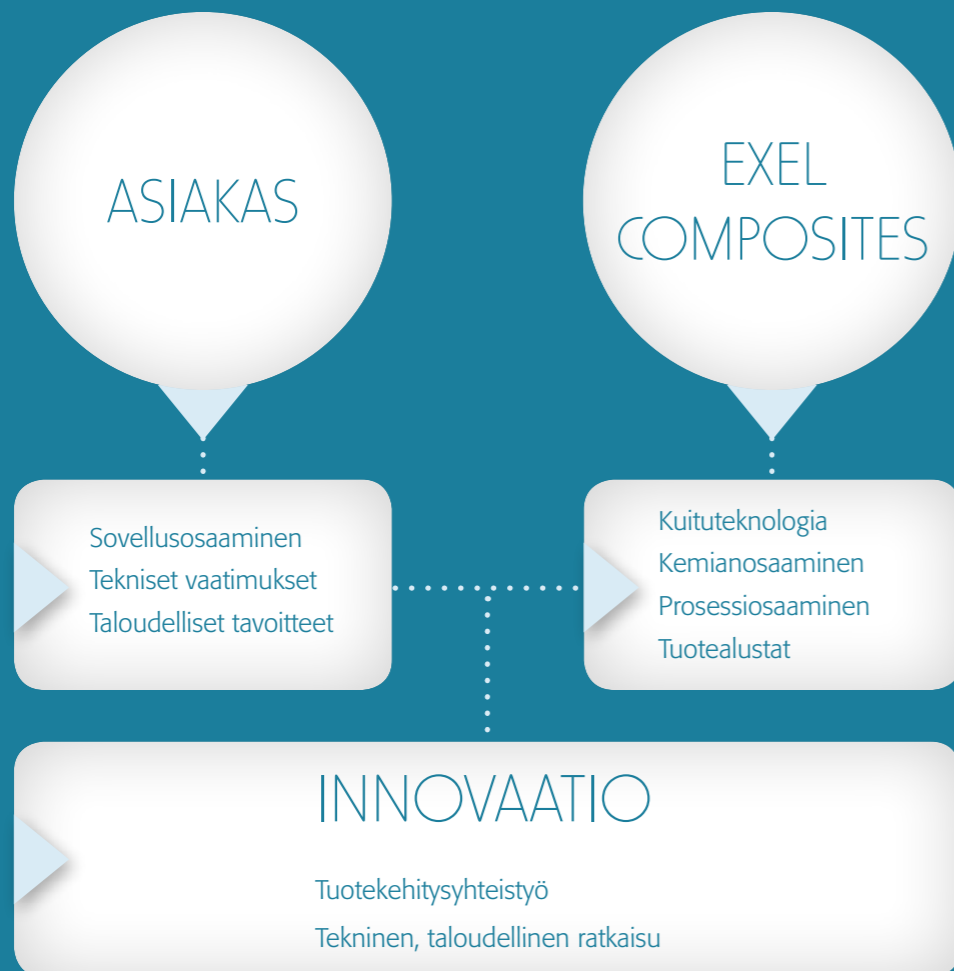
ASIAKAS

EXEL COMPOSITES

Sovellusosaaminen
Tekniset vaatimukset
Taloudelliset tavoitteet

Kuituteknologia
Kemianosaaminen
Prosessiosaaminen
Tuotealustat

INNOVAATIO

Tuotekehitysyhteistyö
Tekninen, taloudellinen ratkaisu